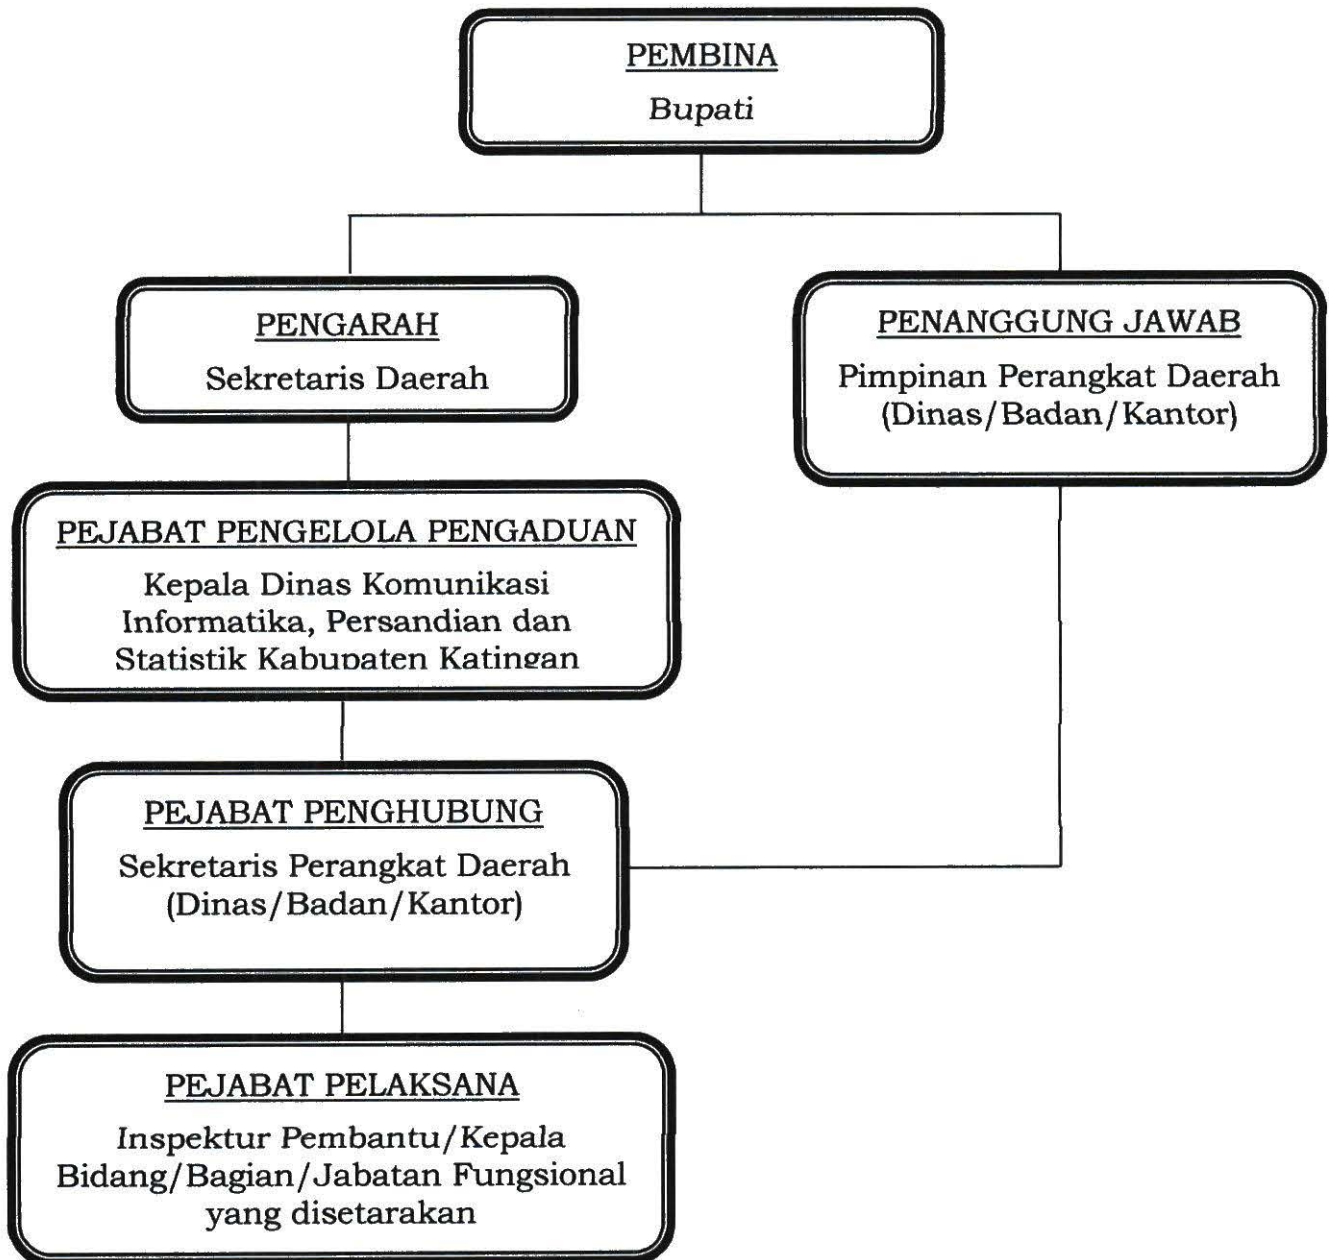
PEMBINA
Bupati

PENGARAH
Sekretaris Daerah

PENANGGUNG JAWAB
Pimpinan Perangkat Daerah (Dinas/Badan/Kantor)

PEJABAT PENGELOLA PENGADUAN
Kepala Dinas Komunikasi Informatika, Persandian dan Statistik Kabupaten Katingan

PEJABAT PENGHUBUNG
Sekretaris Perangkat Daerah (Dinas/Badan/Kantor)

PEJABAT PELAKSANA
Inspektur Pembantu/Kepala Bidang/Bagian/Jabatan Fungsional yang disetarakan